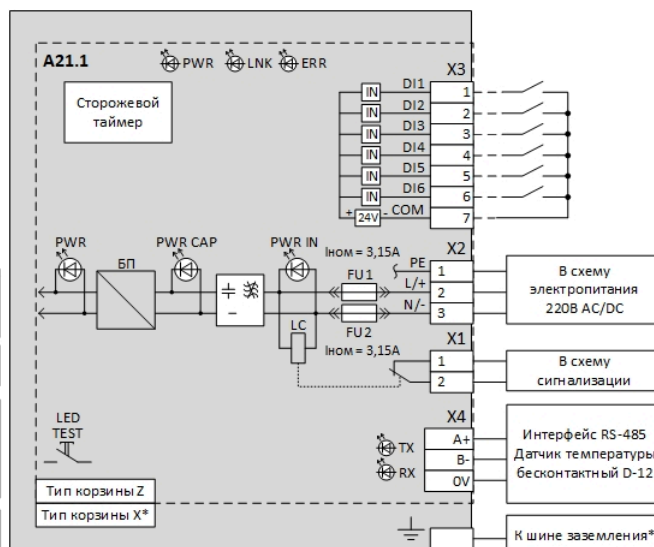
A21.1 PWR LNK ERR

Сторожевой таймер

X3
IN DI1 1
IN DI2 2
IN DI3 3
IN DI4 4
IN DI5 5
IN DI6 6
+ 24V - COM 7

PWR
БП
PWR CAP
PWR IN
Iном = 3,15A
FU1
FU2
LC
Iном = 3,15A

X2
PE
L/+ 1
N/- 2
3

В схему электропитания 220В AC/DC

X1
1
2

В схему сигнализации

LED TEST

X4
TX
RX
A+
B-
0V

Интерфейс RS-485
Датчик температуры бесконтактный D-12

Тип корзины Z
Тип корзины X*

К шине заземления*